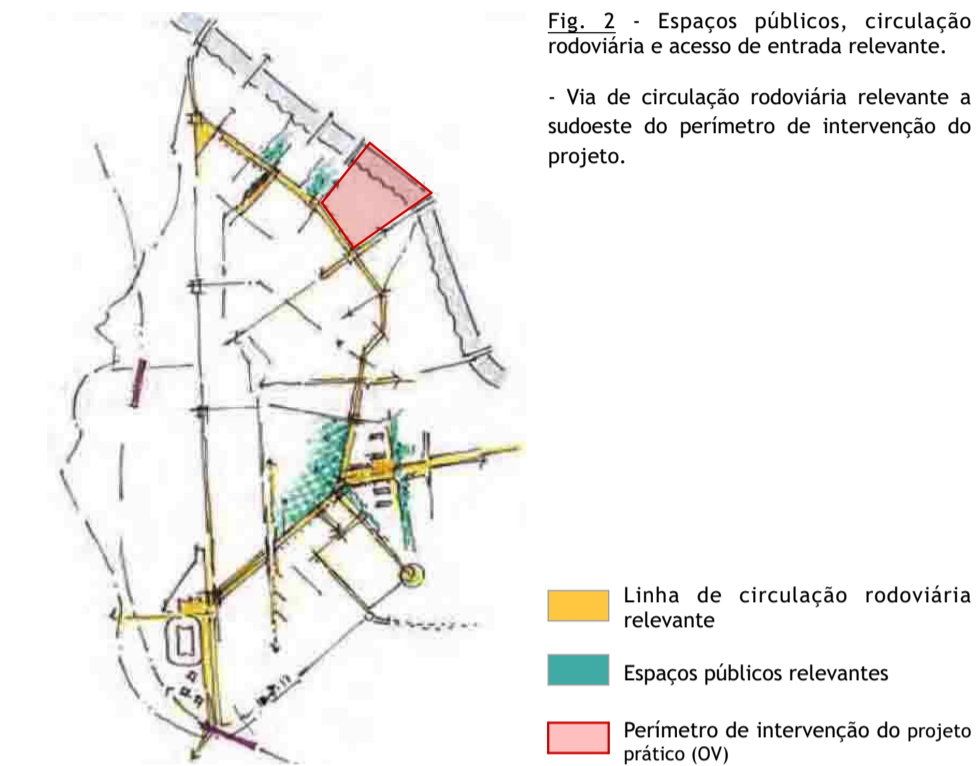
Fig. 2 - Espaços públicos, circulação rodoviária e acesso de entrada relevante.

- Via de circulação rodoviária relevante a sudoeste do perímetro de intervenção do projeto.

Linha de circulação rodoviária relevante

Espaços públicos relevantes

Perímetro de intervenção do projeto prático (OV)